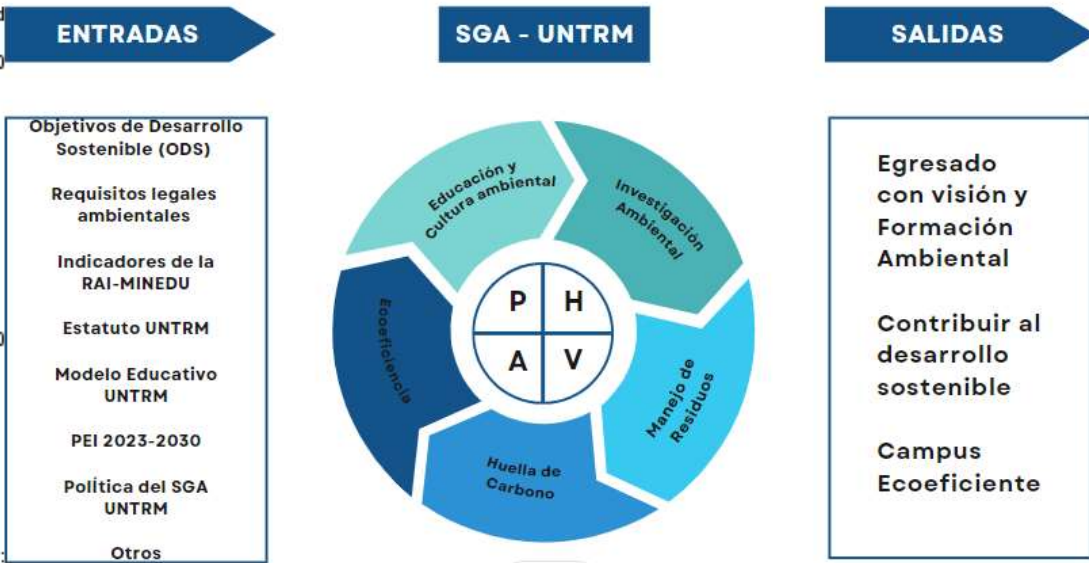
ENTRADAS

SGA - UNTRM

SALIDAS

Objetivos de Desarrollo Sostenible (ODS)

Requisitos legales ambientales

Indicadores de la RAI-MINEDU

Estatuto UNTRM

Modelo Educativo UNTRM

PEI 2023-2030

Política del SGA UNTRM

Otros

Educación y Cultura ambiental

Investigación Ambiental

Manejo de Residuos

Huella de Carbono

Ecoeficiencia

P H A V

Egresado con visión y Formación Ambiental

Contribuir al desarrollo sostenible

Campus Ecoeficiente